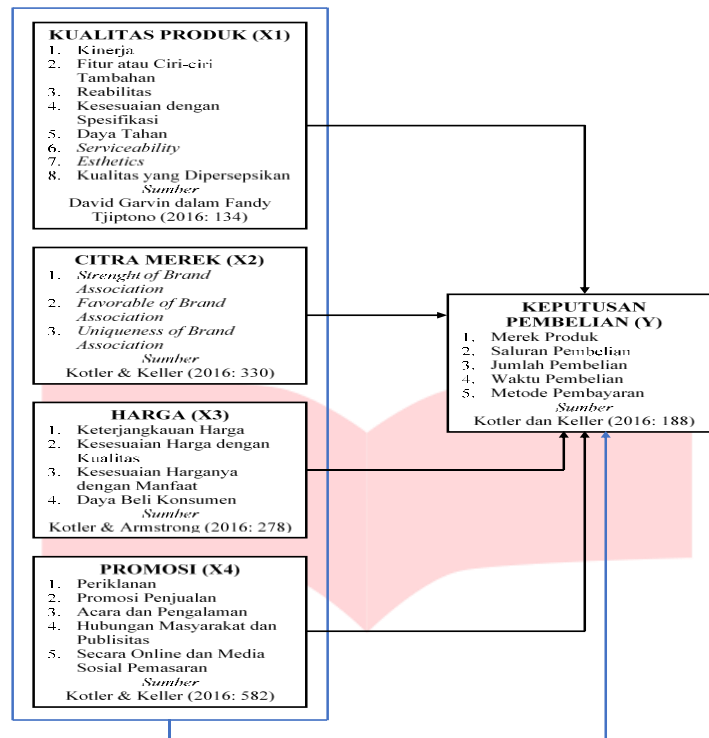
KUALITAS PRODUK (X1)
1. Kinerja
2. Fitur atau Ciri-ciri Tambahan
3. Reabilitas
4. Kesesuaian dengan Spesifikasi
5. Daya Tahan
6. *Serviceability*
7. *Esthetics*
8. Kualitas yang Dipersepsikan
*Sumber*
David Garvin dalam Fandy Tjiptono (2016: 134)

CITRA MEREK (X2)
1. *Strenght of Brand Association*
2. *Favorable of Brand Association*
3. *Uniqueness of Brand Association*
*Sumber*
Kotler & Keller (2016: 330)

HARGA (X3)
1. Keterjangkauan Harga
2. Kesesuaian Harga dengan Kualitas
3. Kesesuaian Harganya dengan Manfaat
4. Daya Beli Konsumen
*Sumber*
Kotler & Armstrong (2016: 278)

PROMOSI (X4)
1. Periklanan
2. Promosi Penjualan
3. Acara dan Pengalaman
4. Hubungan Masyarakat dan Publisitas
5. Secara Online dan Media Sosial Pemasaran
*Sumber*
Kotler & Keller (2016: 582)

KEPUTUSAN PEMBELIAN (Y)
1. Merek Produk
2. Saluran Pembelian
3. Jumlah Pembelian
4. Waktu Pembelian
5. Metode Pembayaran
*Sumber*
Kotler dan Keller (2016: 188)